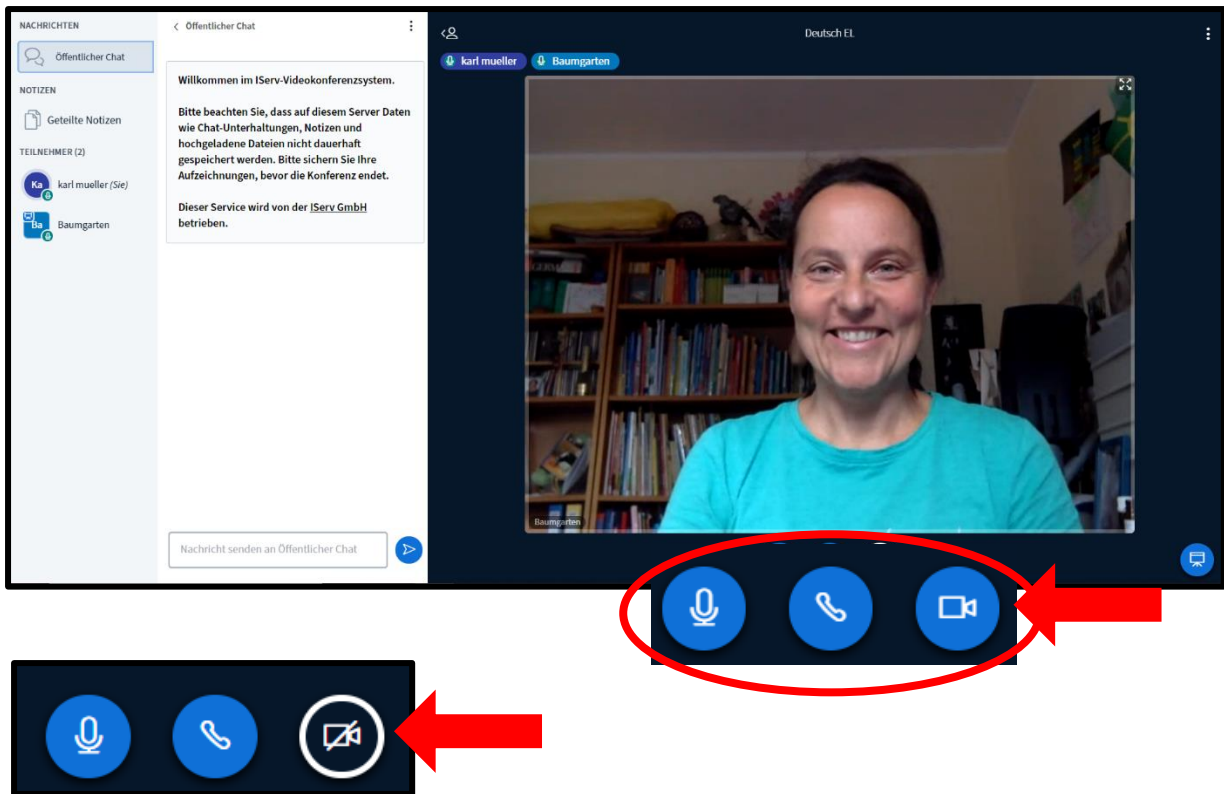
NACHRICHTEN

Öffentlicher Chat

NOTIZEN

Geteilte Notizen

TEILNEHMER (2)

Ka karl mueller (Sie)

Ba Baumgarten

Öffentlicher Chat

Willkommen im IServ-Videokonferenzsystem.

Bitte beachten Sie, dass auf diesem Server Daten wie Chat-Unterhaltungen, Notizen und hochgeladene Dateien nicht dauerhaft gespeichert werden. Bitte sichern Sie Ihre Aufzeichnungen, bevor die Konferenz endet.

Dieser Service wird von der IServ GmbH betrieben.

Nachricht senden an Öffentlicher Chat

Deutsch EL

karl mueller

Baumgarten

Baumgarten